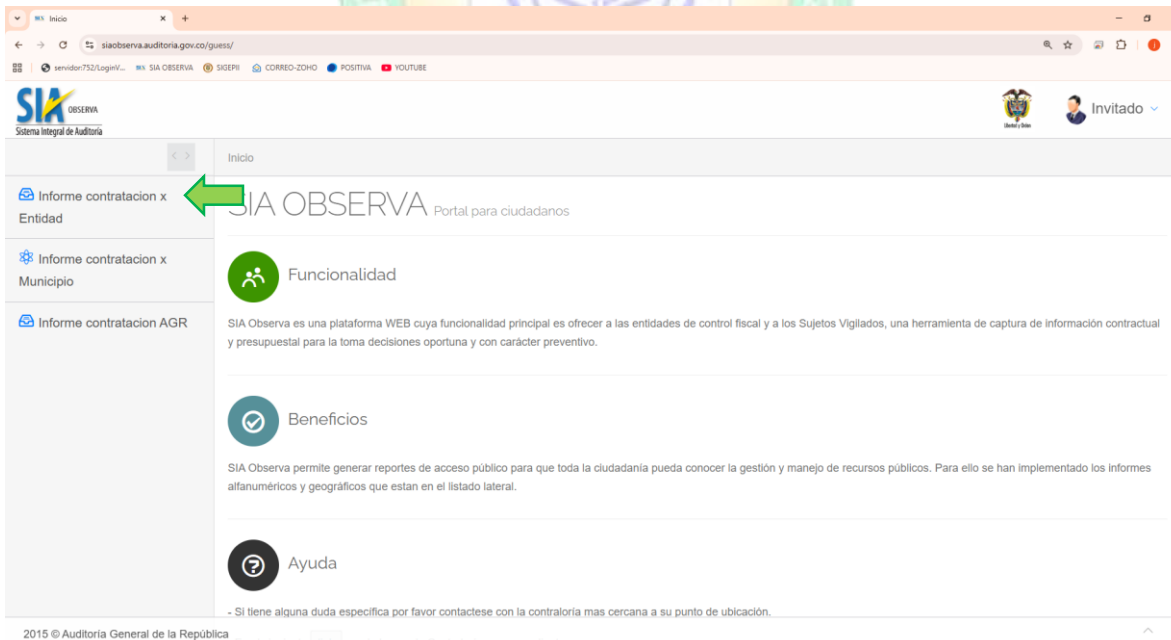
Inicio
siaobserva.auditoria.gov.co/guess/
servidor:752/LoginV... SIA OBSERVA SIGEPII CORREO-ZOHO POSITIVA YOUTUBE

SIA OBSERVA
Sistema Integral de Auditoría

Invitado

Inicio

Informe contratacion x Entidad
Informe contratacion x Municipio
Informe contratacion AGR

SIA OBSERVA Portal para ciudadanos

Funcionalidad

SIA Observa es una plataforma WEB cuya funcionalidad principal es ofrecer a las entidades de control fiscal y a los Sujetos Vigilados, una herramienta de captura de información contractual y presupuestal para la toma decisiones oportuna y con carácter preventivo.

Beneficios

SIA Observa permite generar reportes de acceso público para que toda la ciudadanía pueda conocer la gestión y manejo de recursos públicos. Para ello se han implementado los informes alfanuméricos y geográficos que estan en el listado lateral.

Ayuda

- Si tiene alguna duda especifica por favor contactese con la contraloría mas cercana a su punto de ubicación.

2015 © Auditoría General de la República